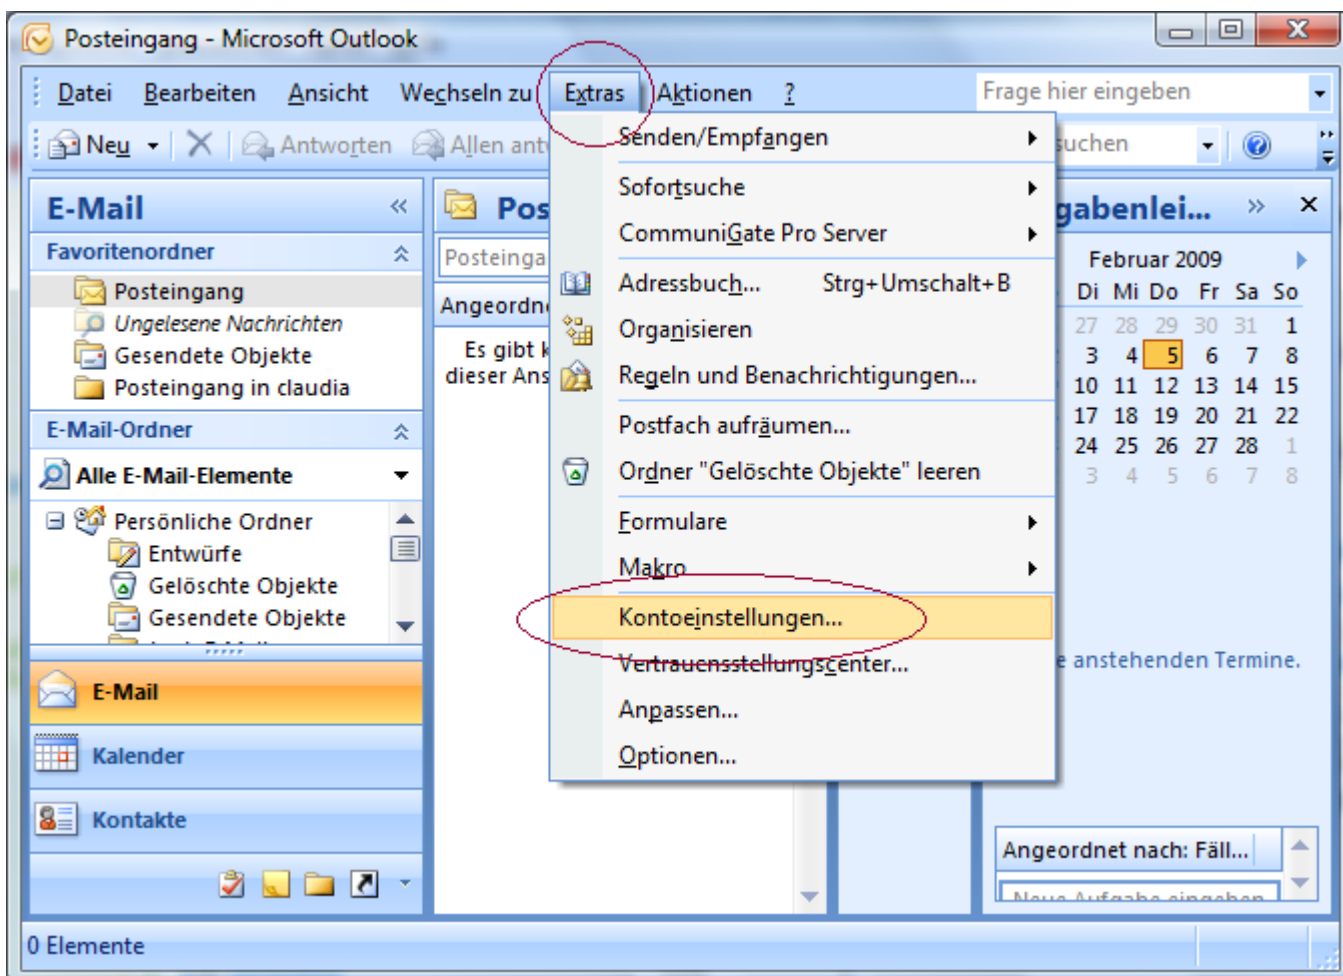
Posteingang - Microsoft Outlook

Datei Bearbeiten Ansicht Wechseln zu Extras Aktionen ?

Frage hier eingeben

Neu Antworten Allen ant

suchen

E-Mail

Favoritenordner

Posteingang

Ungelesene Nachrichten

Gesendete Objekte

Posteingang in claudia

E-Mail-Ordner

Alle E-Mail-Elemente

Persönliche Ordner

Entwürfe

Gelöschte Objekte

Gesendete Objekte

E-Mail

Kalender

Kontakte

Pos

Posteinga

Angeordn

Es gibt k dieser Ans

Senden/Empfangen

Sofortsuche

CommuniGate Pro Server

Adressbuch... Strg+Umschalt+B

Organisieren

Regeln und Benachrichtigungen...

Postfach aufräumen...

Ordner "Gelöschte Objekte" leeren

Formulare

Makro

Kontoeinstellungen...

Vertrauensstellungscenter...

Anpassen...

Optionen...

gabenlei...

Februar 2009

| Di | Mi | Do | Fr | Sa | So |
|---|---|---|---|---|---|
| 27 | 28 | 29 | 30 | 31 | 1 |
| 3 | 4 | 5 | 6 | 7 | 8 |
| 10 | 11 | 12 | 13 | 14 | 15 |
| 17 | 18 | 19 | 20 | 21 | 22 |
| 24 | 25 | 26 | 27 | 28 | 1 |
| 3 | 4 | 5 | 6 | 7 | 8 |

e anstehenden Termine.

Angeordnet nach: Fäll...

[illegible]

0 Elemente